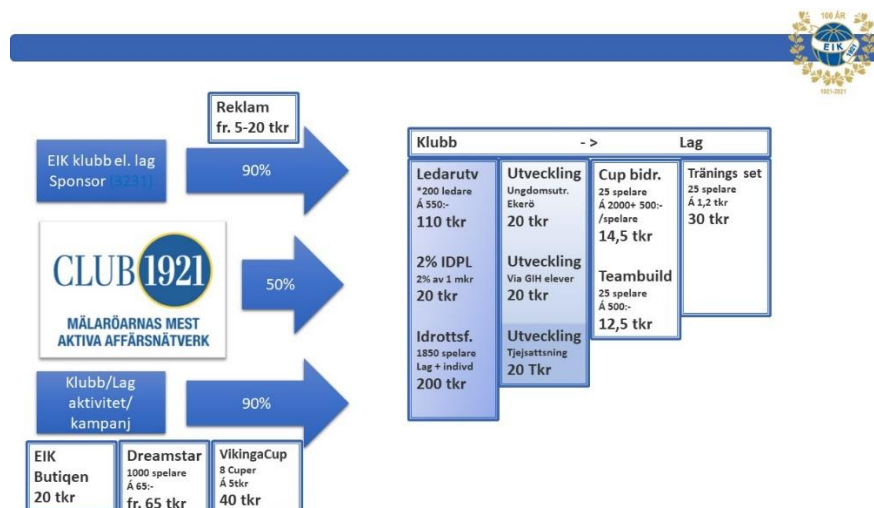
100 ÅR
EIK
1921-2021

Reklam
fr. 5-20 tkr

EIK klubb el. lag Sponsor (9231)

90%

CLUB 1921
MÄLARÖARNAS MEST AKTIVA AFFÄRSNÄTVERK

50%

Klubb/Lag aktivitet/ kampanj

90%

EIK Butiqen
20 tkr

Dreamstar
1000 spelare
Á 65:-
fr. 65 tkr

VikingaCup
8 Cuper
Á 5tkr
40 tkr

Klubb -> Lag

Ledarutv
*200 ledare
Á 550:-
110 tkr

2% IDPL
2% av 1 mkr
20 tkr

Idrottsf.
1850 spelare
Lag + indivd
200 tkr

Utveckling
Ungdomsutr. Ekerö
20 tkr

Utveckling
Via GIH elever
20 tkr

Utveckling
Tjejsattsning
20 Tkr

Cup bidr.
25 spelare
Á 2000+ 500:- /spelare
14,5 tkr

Teambuild
25 spelare
Á 500:-
12,5 tkr

Tränings set
25 spelare
Á 1,2 tkr
30 tkr